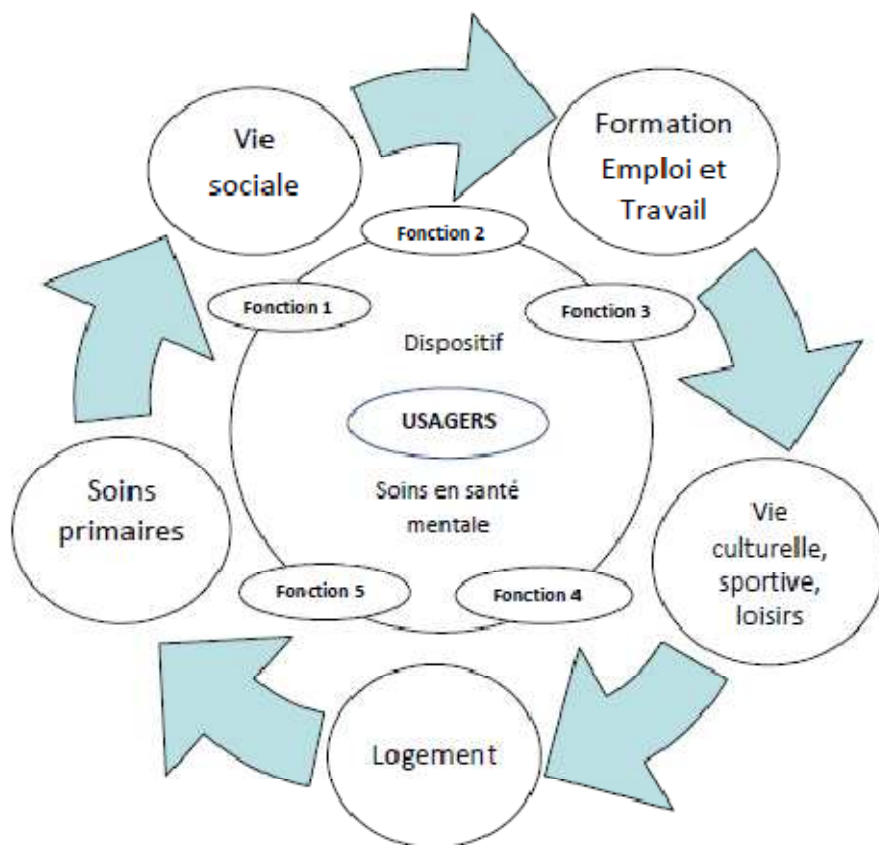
Vie sociale

Formation Emploi et Travail

Fonction 2

Fonction 1

Fonction 3

Dispositif

USAGERS

Soins en santé mentale

Soins primaires

Vie culturelle, sportive, loisirs

Fonction 5

Fonction 4

Logement